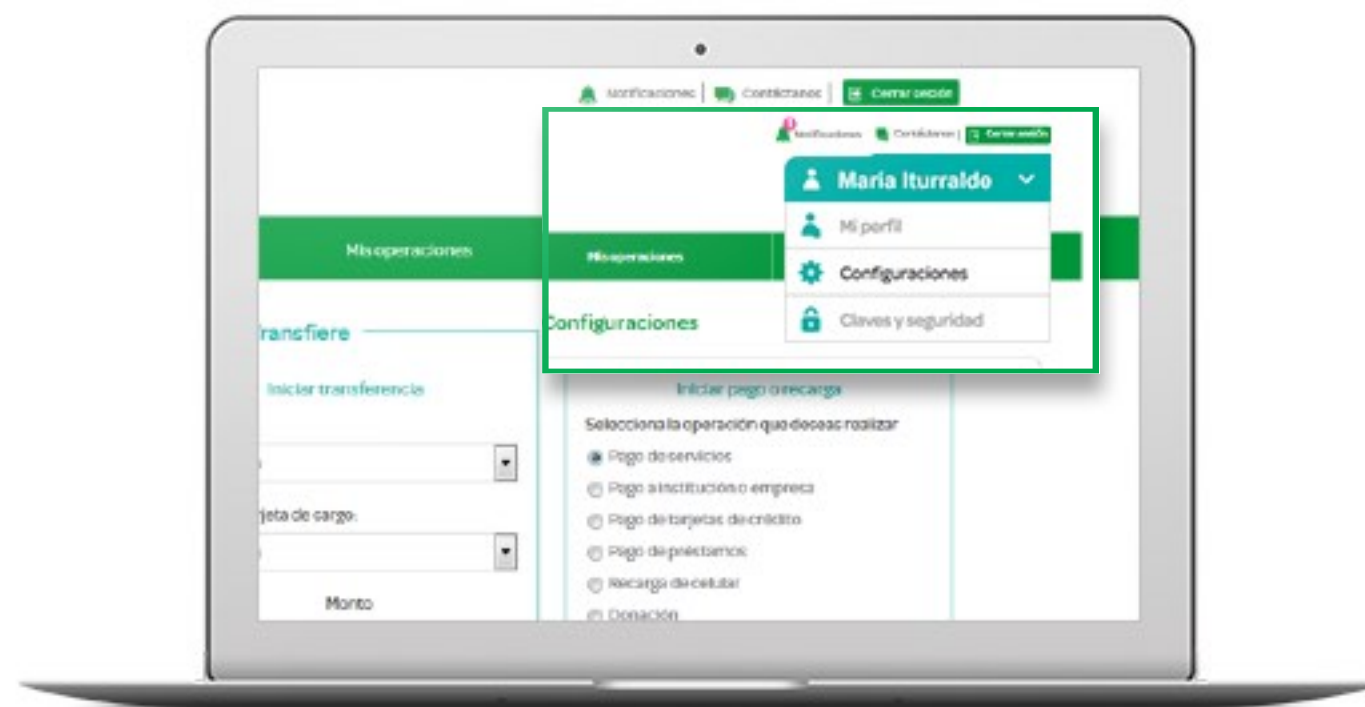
Notificaciones | Contáctanos | Cerrar sesión

Notificaciones Contáctanos | Cerrar sesión

María Iturralde

Mi perfil

Configuraciones

Claves y seguridad

Mis operaciones

Mis operaciones

Configuraciones

Transfiere

Iniciar transferencia

rjeta de cargo:

Monto

Iniciar pago o recarga

Selecciona la operación que deseas realizar

Pago de servicios

Pago a institución o empresa

Pago de tarjetas de crédito

Pago de préstamos

Recarga de celular

Donación